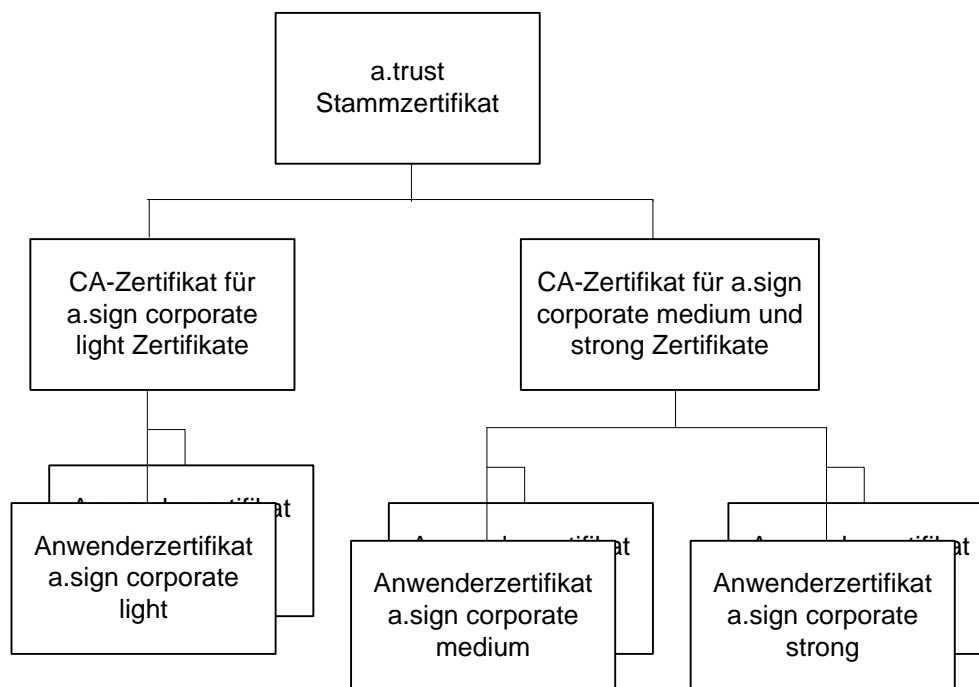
a.trust
Stammzertifikat

CA-Zertifikat für a.sign corporate light Zertifikate

CA-Zertifikat für a.sign corporate medium und strong Zertifikate

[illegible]

Anwenderzertifikat a.sign corporate light

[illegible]

Anwenderzertifikat a.sign corporate medium

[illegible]

Anwenderzertifikat a.sign corporate strong